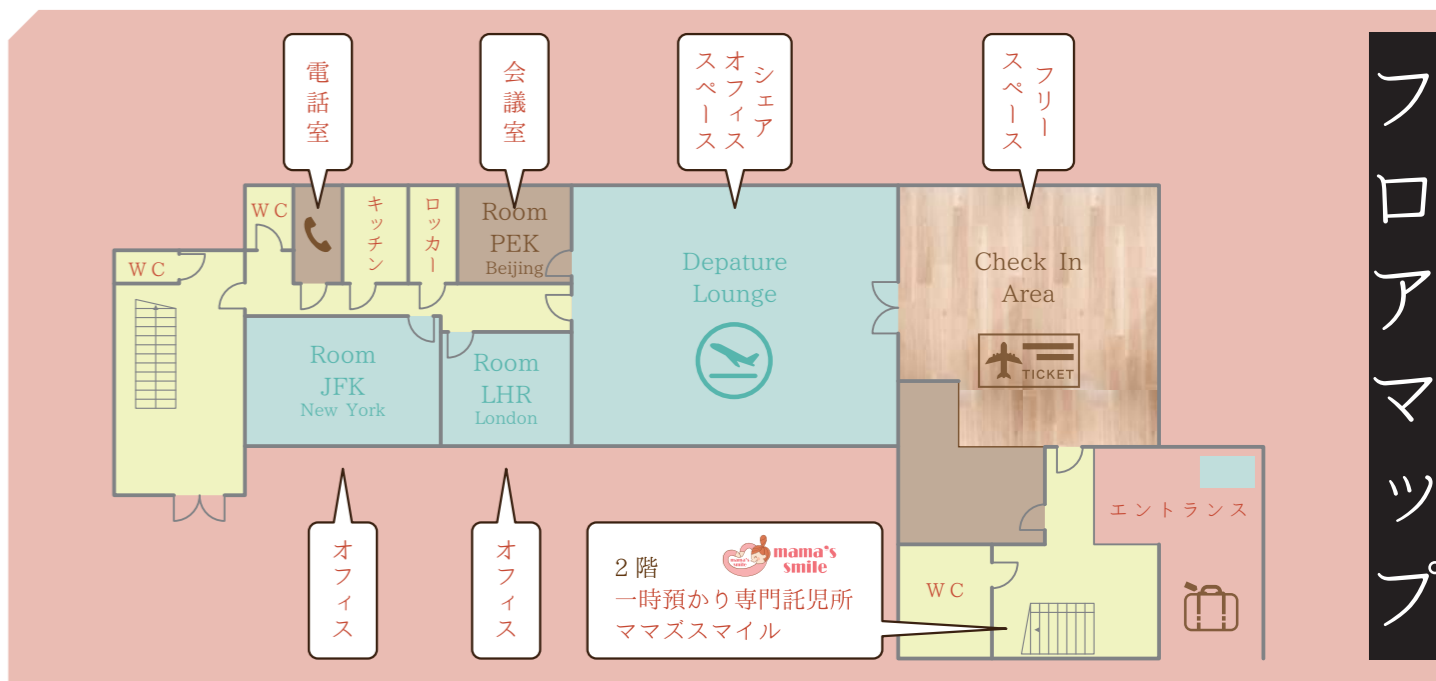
フロアマップ

電話室

会議室

シェアオフィススペース

フリースペース

WC

キッチン

ロッカー

Room PEK Beijing

Depature Lounge

Check In Area

TICKET

WC

Room JFK New York

Room LHR London

エントランス

WC

オフィス

オフィス

2階
mama's smile
一時預かり専門託児所
ママズスマイル